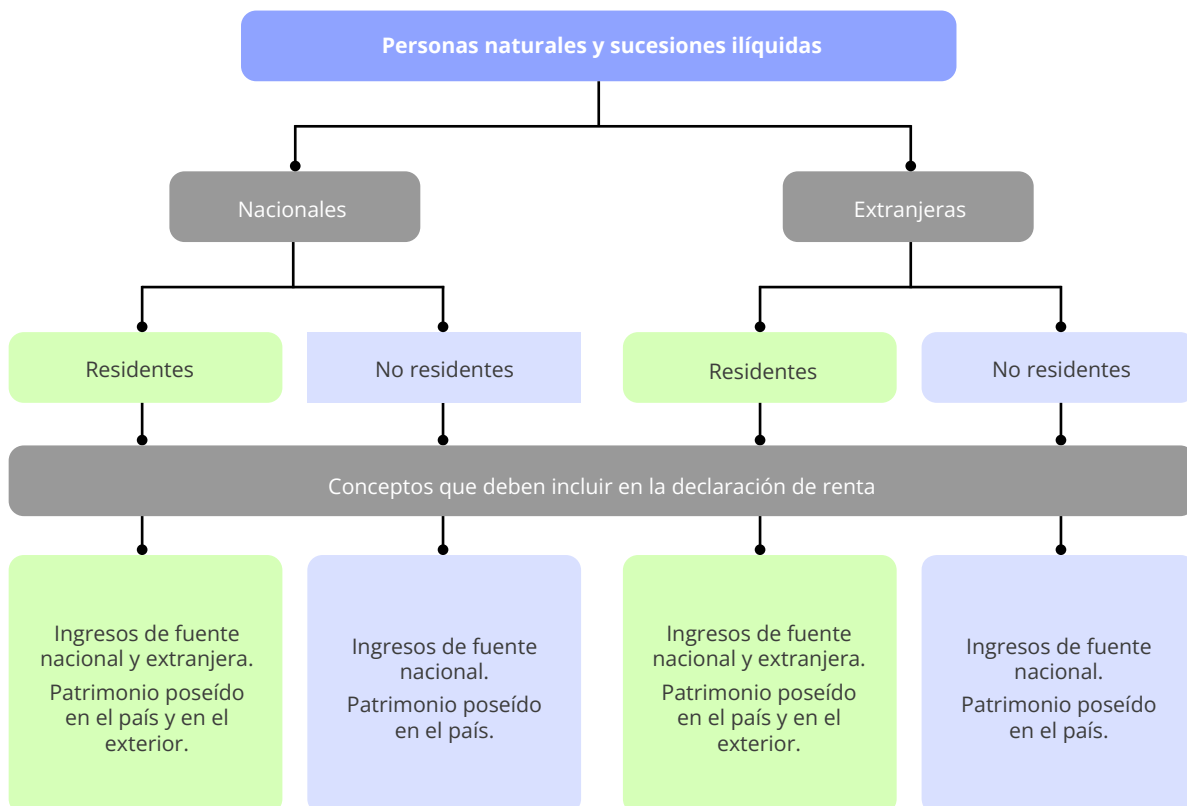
Personas naturales y sucesiones ilíquidas

Nacionales

Extranjeras

Residentes

No residentes

Residentes

No residentes

Conceptos que deben incluir en la declaración de renta

Ingresos de fuente nacional y extranjera.
Patrimonio poseído en el país y en el exterior.

Ingresos de fuente nacional.
Patrimonio poseído en el país.

Ingresos de fuente nacional y extranjera.
Patrimonio poseído en el país y en el exterior.

Ingresos de fuente nacional.
Patrimonio poseído en el país.